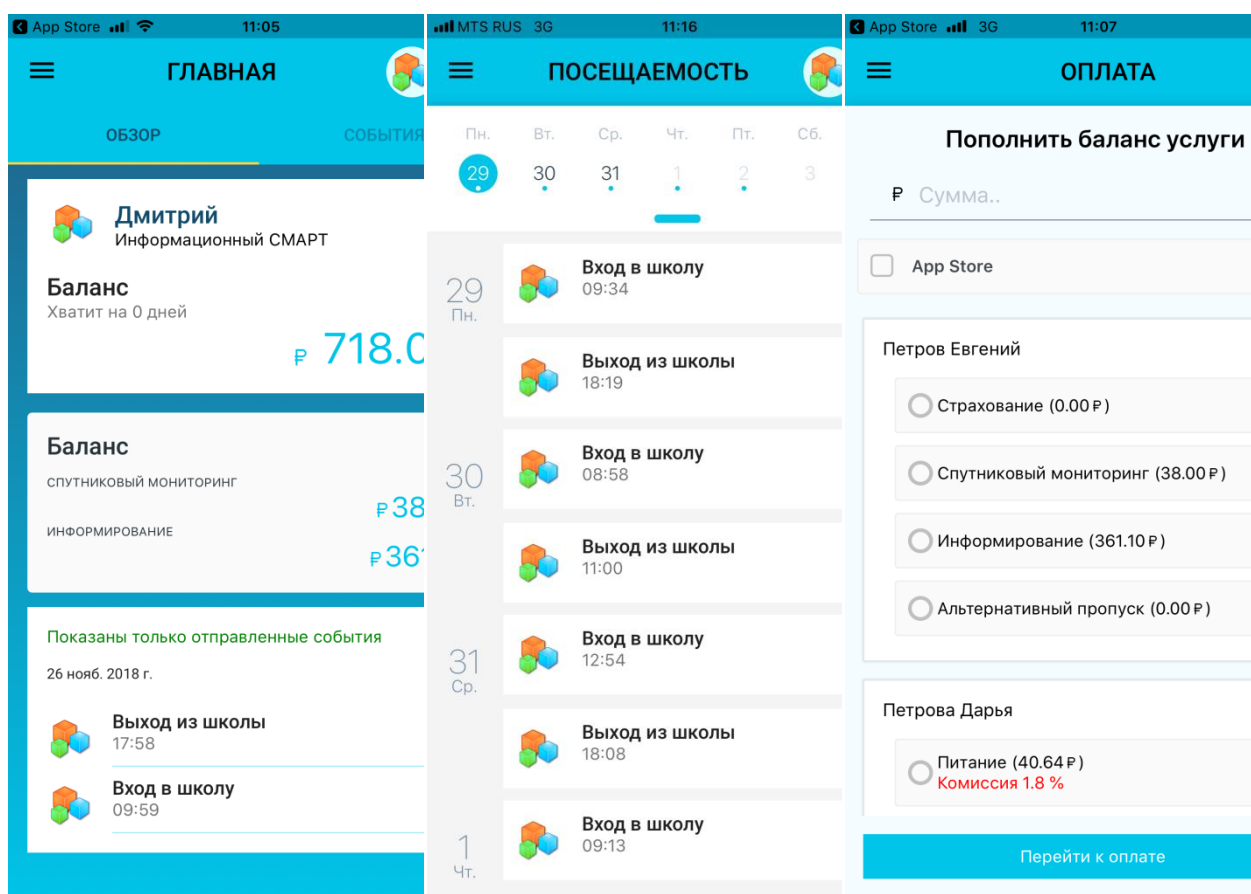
App Store 11:05

ГЛАВНАЯ

ОБЗОР СОБЫТИЯ

Дмитрий
Информационный СМАРТ

Баланс
Хватит на 0 дней

₽ 718.0

Баланс

СПУТНИКОВЫЙ МОНИТОРИНГ
₽38

ИНФОРМИРОВАНИЕ
₽361

Показаны только отправленные события

26 нояб. 2018 г.

Выход из школы
17:58

Вход в школу
09:59

MTS RUS 3G 11:16

ПОСЕЩАЕМОСТЬ

| Пн. | Вт. | Ср. | Чт. | Пт. | Сб. |
|---|---|---|---|---|---|
| 29 | 30 | 31 | 1 | 2 | 3 |

29
Пн.

Вход в школу
09:34

Выход из школы
18:19

30
Вт.

Вход в школу
08:58

Выход из школы
11:00

31
Ср.

Вход в школу
12:54

Выход из школы
18:08

1
Чт.

Вход в школу
09:13

App Store 3G 11:07

ОПЛАТА

Пополнить баланс услуги

₽ Сумма..

App Store

Петров Евгений

Страхование (0.00 ₽)

Спутниковый мониторинг (38.00 ₽)

Информирование (361.10 ₽)

Альтернативный пропуск (0.00 ₽)

Петрова Дарья

Питание (40.64 ₽)
Комиссия 1.8 %

Перейти к оплате